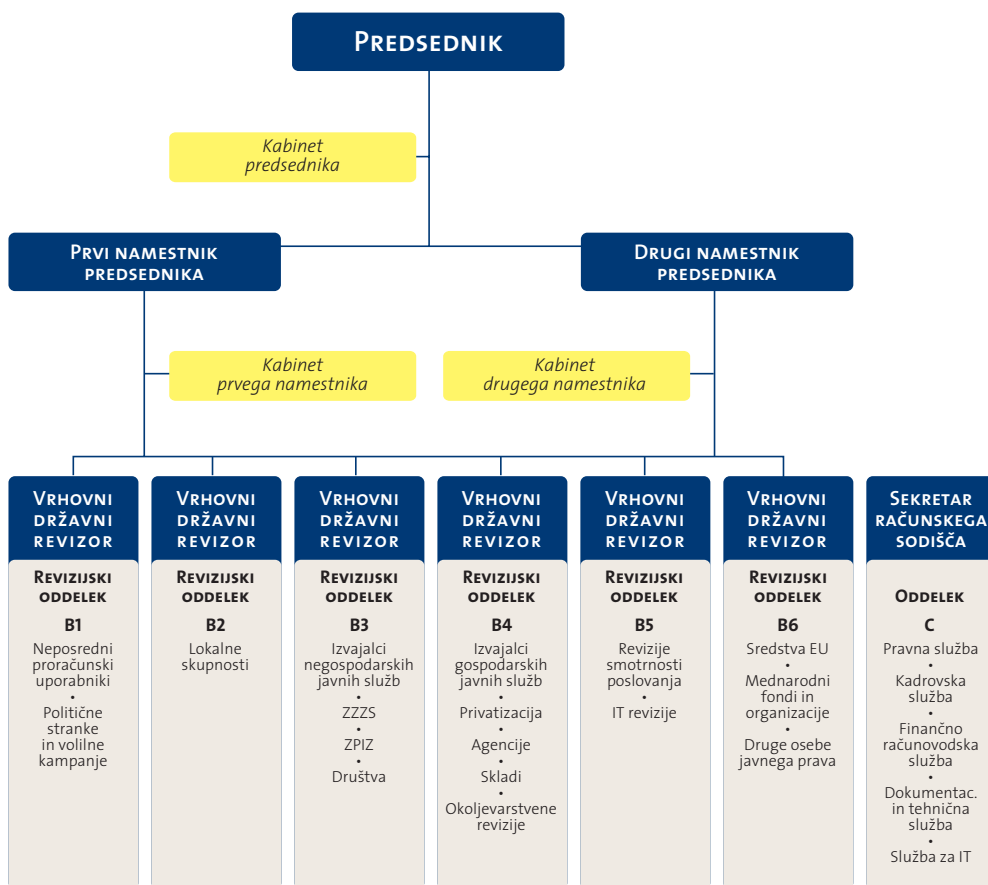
Predsednik

Kabinet predsednika

Prvi namestnik predsednika

Drugi namestnik predsednika

Kabinet prvega namestnika

Kabinet drugega namestnika

Vrhovni državni revizor

Revizijski oddelek

B1

Neposredni proračunski uporabniki
•
Politične stranke in volilne kampanje

Vrhovni državni revizor

Revizijski oddelek

B2

Lokalne skupnosti

Vrhovni državni revizor

Revizijski oddelek

B3

Izvajalci negospodarskih javnih služb
•
ZZZS
•
ZPIZ
•
Društva

Vrhovni državni revizor

Revizijski oddelek

B4

Izvajalci gospodarskih javnih služb
•
Privatizacija
•
Agencije
•
Skladi
•
Okoljevarstvene revizije

Vrhovni državni revizor

Revizijski oddelek

B5

Revizije smotrnosti poslovanja
•
IT revizije

Vrhovni državni revizor

Revizijski oddelek

B6

Sredstva EU
•
Mednarodni fondi in organizacije
•
Druge osebe javnega prava

Sekretar računskega sodišča

Oddelek

C

Pravna služba
•
Kadrovska služba
•
Finančno računovodska služba
•
Dokumentac. in tehnična služba
•
Služba za IT